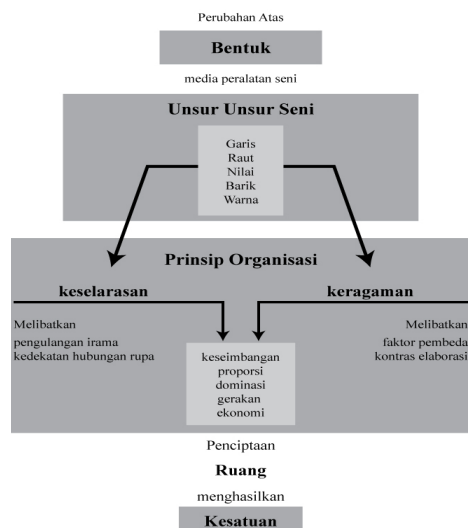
Perubahan Atas

Bentuk

media peralatan seni

Unsur Unsur Seni

Garis
Raut
Nilai
Barik
Warna

Prinsip Organisasi

keselarasan

Melibatkan
pengulangan irama
kedekatan hubungan rupa

keragaman

Melibatkan
faktor pembeda
kontras elaborasi

keseimbangan
proporsi
dominasi
gerakan
ekonomi

Penciptaan

Ruang

menghasilkan

Kesatuan